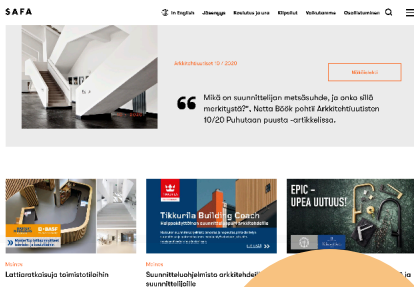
SAFA

In English Jäsenyys Koulutus ja ura Kilpailut Vaikuttamme Osallistuminen

Arkkitehtuutiset 10 / 2020

Mikä on suunnittelijan metsäsuhde, ja onko sillä merkitystä?", Netta Böök pohtii Arkkitehtiuutisten 10/20 Puhutaan puusta -artikkelissa.

Mainos
Lattiaratkaisuja toimistotiloihin

Mainos
Tikkurila Building Coach
Suunnittelutukea arkkitehdeille ja suunnittelijoille

EPIC -
UPEA UUTUUS!